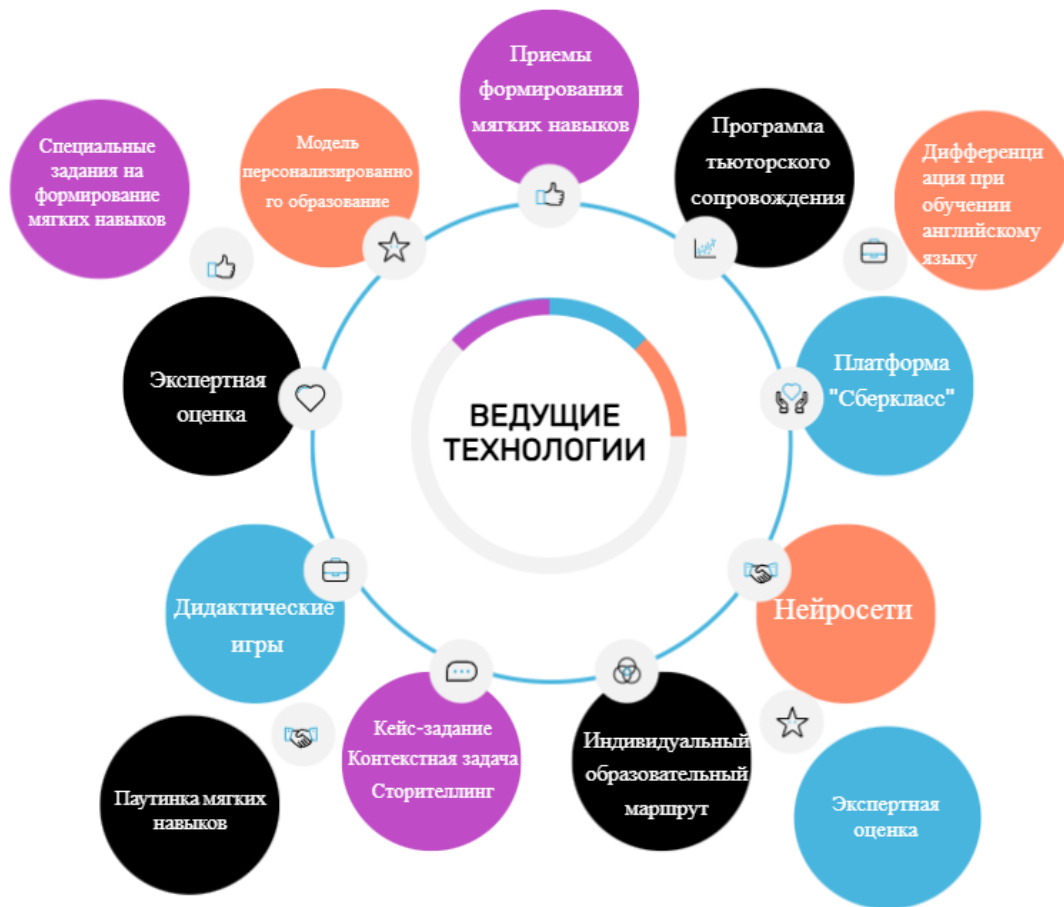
Приемы формирования мягких навыков

Программа тьюторского сопровождения

Дифференциация при обучении английскому языку

Модель персонализированного образование

Специальные задания на формирование мягких навыков

ВЕДУЩИЕ ТЕХНОЛОГИИ

Экспертная оценка

Платформа "Сберкласс"

Нейросети

Дидактические игры

Кейс-задание Контекстная задача Сторителлинг

Индивидуальный образовательный маршрут

Паутинка мягких навыков

Экспертная оценка